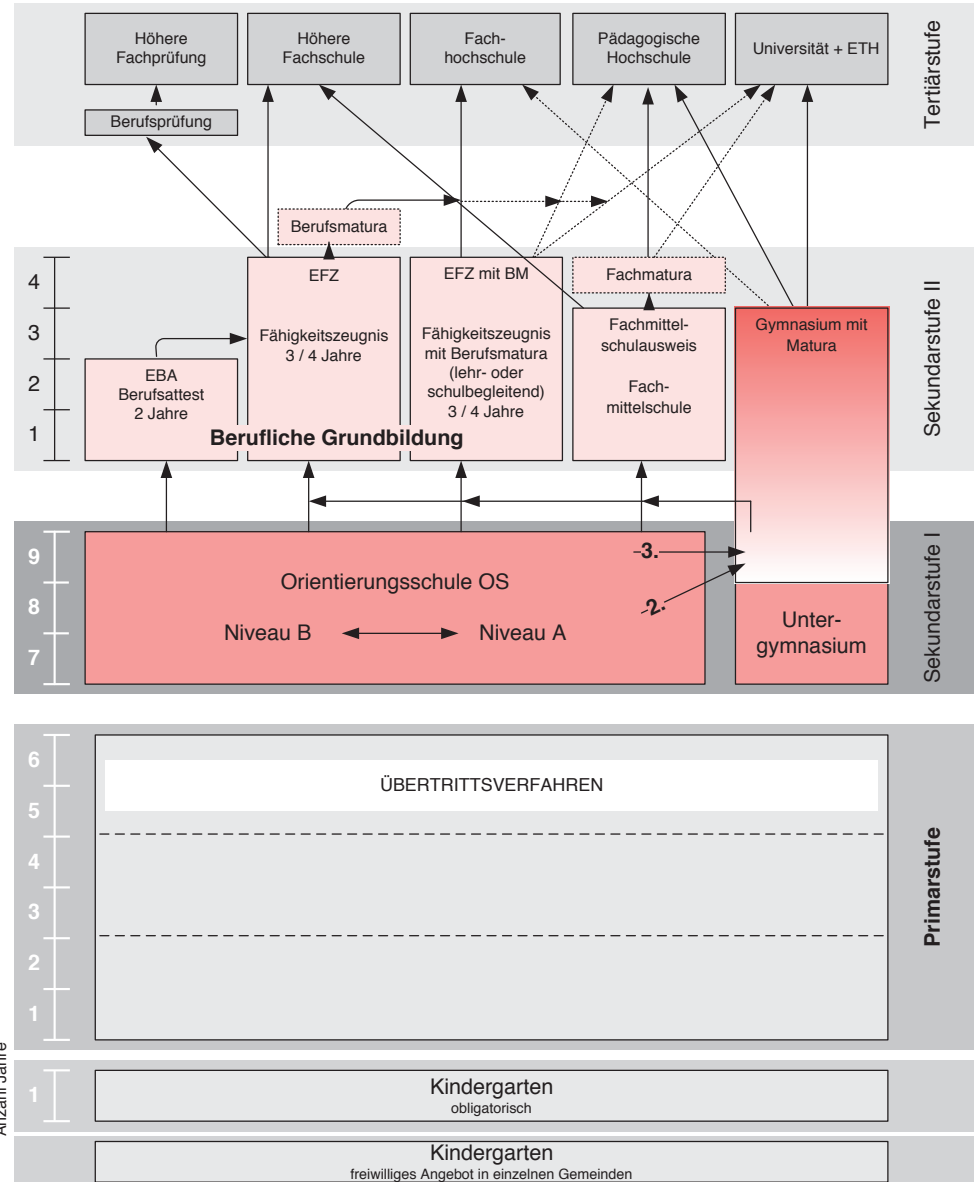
Höhere Fachprüfung

Höhere Fachschule

Fachhochschule

Pädagogische Hochschule

Universität + ETH

Tertiärstufe

Berufsprüfung

Berufsmatura

4
3
2
1

EFZ

Fähigkeitszeugnis 3 / 4 Jahre

EFZ mit BM

Fähigkeitszeugnis mit Berufsmatura (lehr- oder schulbegleitend) 3 / 4 Jahre

Fachmatura

Fachmittelschulausweis

Fachmittelschule

Gymnasium mit Matura

Sekundarstufe II

EBA Berufsattest 2 Jahre

Berufliche Grundbildung

9
8
7

Orientierungsschule OS

3.

2.

Niveau B

Niveau A

Untergymnasium

Sekundarstufe I

6
5
4
3
2
1

ÜBERTRITTSVERFAHREN

Primarstufe

1

Kindergarten
obligatorisch

Anzahl Jahre

Kindergarten
freiwilliges Angebot in einzelnen Gemeinden